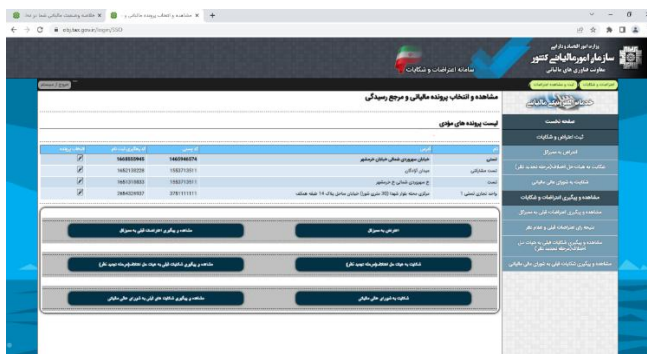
مشاهده و انتخاب پرونده مالیاتی × | خلاصه وضعیت مالیاتی شما در چند × | +

my.tax.gov.ir/Auth/SSO

وزارت امور اقتصادی و دارایی
سازمان امور مالیاتی کشور
معاونت فناوری های مالیاتی

سامانه اعتراضات و شکایات

خروج از سامانه

مشاهده و انتخاب پرونده مالیاتی و مرجع رسیدگی

لیست پرونده های مؤدی

صفحه نخست
ثبت اعتراض و شکایات
اعتراض به سرزگ
شکایت به هیات حل اختلاف(ماده ۲۵۱ مکرر)
شکایت به شورای عالی مالیاتی
مشاهده و پیگیری اعتراضات و شکایات
مشاهده و پیگیری اعتراضات قبلی به سرزگ
نتیجه رای اعتراضات قبلی به سرزگ
مشاهده و پیگیری شکایات قبلی به هیات حل اختلاف
مشاهده و پیگیری شکایات قبلی به شورای عالی مالیاتی

| نام | آدرس | کد پستی | کد رهگیری پرونده | انتخاب پرونده |
|---|---|---|---|---|
| اصلی | خیابان سهروردی شمالی خیابان خرمشهر | 1465946374 | 1668550940 | |
| اصلی مشارکتی | میدان آرژانتین | 1553713511 | 1682138228 | |
| اصلی | خ سهروردی شمالی خ خرمشهر | 1553713511 | 1651318833 | |
| واحد تجاری اصلی 1 | مرکزی محله نظام آباد شهید (۳۰ متری شرق) خیابان ساحل پلاک ۱۴ طبقه همکف | 3781111111 | 2884026502 | |

اعتراض به سرزگ
مشاهده و پیگیری اعتراضات قبلی به سرزگ
شکایت به هیات حل اختلاف(ماده ۲۵۱ مکرر)
مشاهده و پیگیری شکایات قبلی به هیات حل اختلاف(ماده ۲۵۱ مکرر)
شکایت به شورای عالی مالیاتی
مشاهده و پیگیری شکایات قبلی به شورای عالی مالیاتی